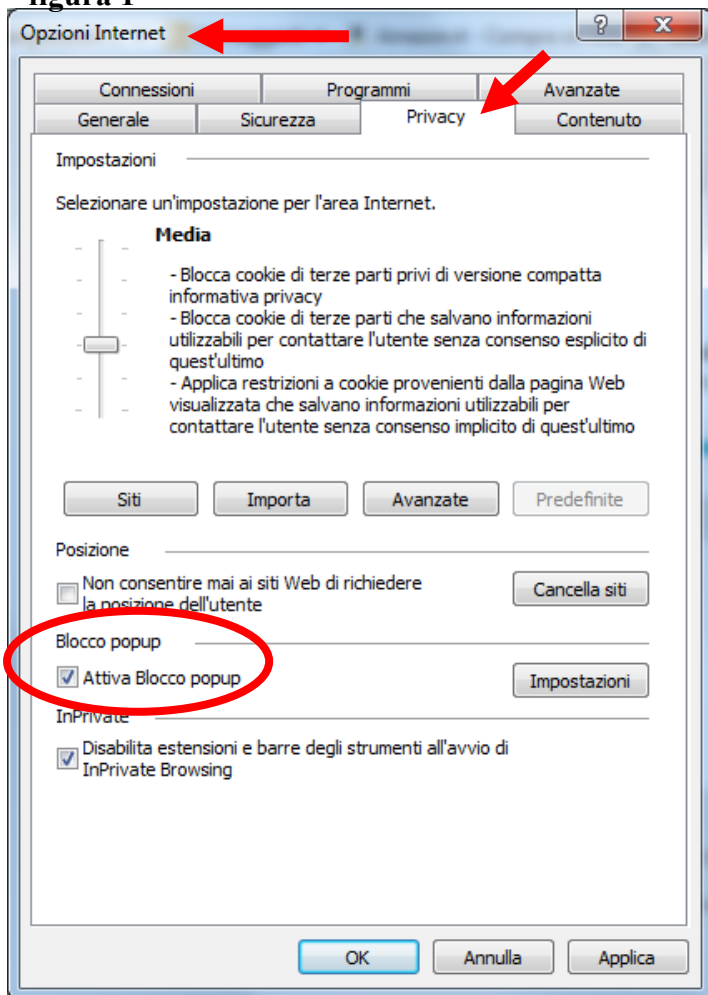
igura 1

Opzioni Internet

?
X

Connessioni
Programmi
Avanzate
Generale
Sicurezza
Privacy
Contenuto

Impostazioni

Selezionare un'impostazione per l'area Internet.

Media

- Blocca cookie di terze parti privi di versione compatta informativa privacy
- Blocca cookie di terze parti che salvano informazioni utilizzabili per contattare l'utente senza consenso esplicito di quest'ultimo
- Applica restrizioni a cookie provenienti dalla pagina Web visualizzata che salvano informazioni utilizzabili per contattare l'utente senza consenso implicito di quest'ultimo

Siti
Importa
Avanzate
Predefinite

Posizione

Non consentire mai ai siti Web di richiedere la posizione dell'utente

Cancella siti

Blocco popup

Attiva Blocco popup

Impostazioni

InPrivate

Disabilita estensioni e barre degli strumenti all'avvio di InPrivate Browsing

OK
Annulla
Applica